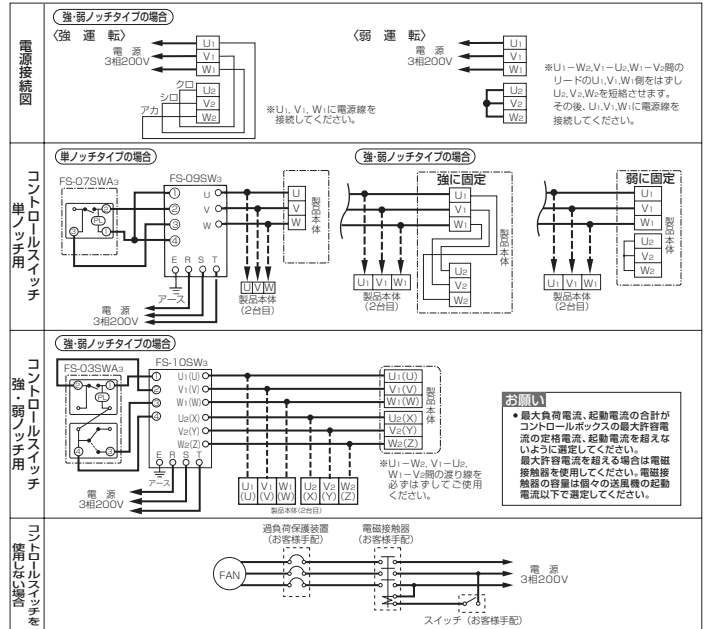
電源接続図

強・弱ノッチタイプの場合

〈強 運 転〉

電 源
3相200V

$U_1$
$V_1$
$W_1$
$U_2$
$V_2$
$W_2$

クロ
シロ
アカ

※$U_1$、$V_1$、$W_1$に電源線を接続してください。

〈弱 運 転〉

電 源
3相200V

$U_1$
$V_1$
$W_1$
$U_2$
$V_2$
$W_2$

※$U_1-W_2$,$V_1-U_2$,$W_1-V_2$間のリードの$U_1$,$V_1$,$W_1$側をはずし$U_2$,$V_2$,$W_2$を短絡させます。その後、$U_1$,$V_1$,$W_1$に電源線を接続してください。

コントロールスイッチ単ノッチ用

単ノッチタイプの場合

FS-07SWA3

PL

FS-09SW3

①
②
③
④

U
V
W

E R S T

アース

電 源
3相200V

U
V
W

製品本体

U V W

製品本体
(2台目)

強・弱ノッチタイプの場合

強に固定

$U_1$
$V_1$
$W_1$
$U_2$
$V_2$
$W_2$

製品本体

$U_1$ $V_1$ $W_1$

製品本体
(2台目)

弱に固定

$U_1$
$V_1$
$W_1$
$U_2$
$V_2$
$W_2$

製品本体

$U_1$ $V_1$ $W_1$

製品本体
(2台目)

コントロールスイッチ強・弱ノッチ用

強・弱ノッチタイプの場合

FS-03SWA3

PL

FS-10SW3

①
②
③
④
⑤
⑥

$U_1$(U)
$V_1$(V)
$W_1$(W)
$U_2$(X)
$V_2$(Y)
$W_2$(Z)

E R S T

アース

電 源
3相200V

$U_1$(U)
$V_1$(V)
$W_1$(W)
$U_2$(X)
$V_2$(Y)
$W_2$(Z)

製品本体

$U_1$ (U) $V_1$ (V) $W_1$ (W) $U_2$ (X) $V_2$ (Y) $W_2$ (Z)

製品本体(2台目)

※$U_1-W_2$, $V_1-U_2$, $W_1-V_2$間の渡り線を必ずはずしてご使用ください。

お願い

● 最大負荷電流、起動電流の合計がコントロールボックスの最大許容電流の定格電流、起動電流を超えないように選定してください。
最大許容電流を超える場合は電磁接触器を使用してください。電磁接触器の容量は個々の送風機の起動電流以下で選定してください。

コントロールスイッチを使用しない場合

過負荷保護装置
(お客様手配)

電磁接触器
(お客様手配)

FAN

電 源
3相200V

スイッチ (お客様手配)